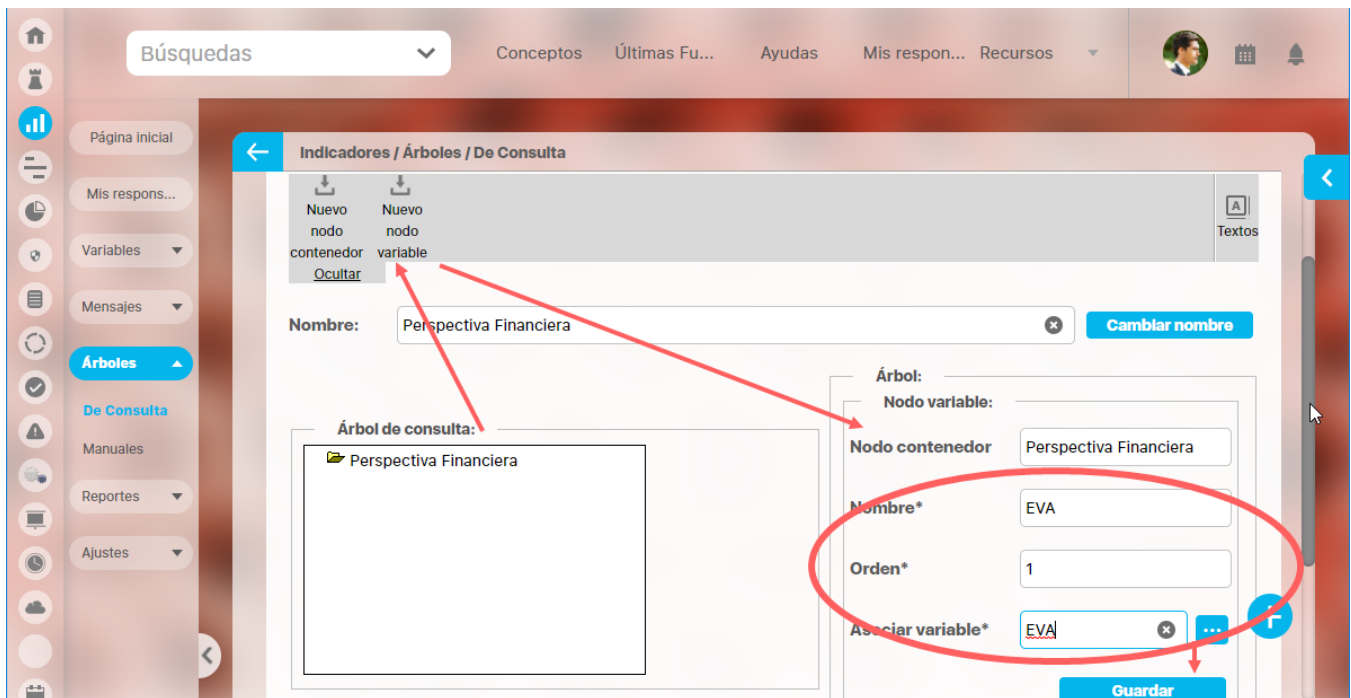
Búsquedas

Conceptos Últimas Fu... Ayudas Mis respon... Recursos

Página inicial

Mis respons...

Variables

Mensajes

Árboles

De Consulta

Manuales

Reportes

Ajustes

Indicadores / Árboles / De Consulta

Nuevo nodo contenedor

Nuevo nodo variable

Ocultar

Textos

Nombre: Perspectiva Financiera

Cambiar nombre

Árbol:

Nodo variable:

Árbol de consulta:

Perspectiva Financiera

Nodo contenedor Perspectiva Financiera

Nombre* EVA

Orden* 1

Asociar variable* EVA

Guardar